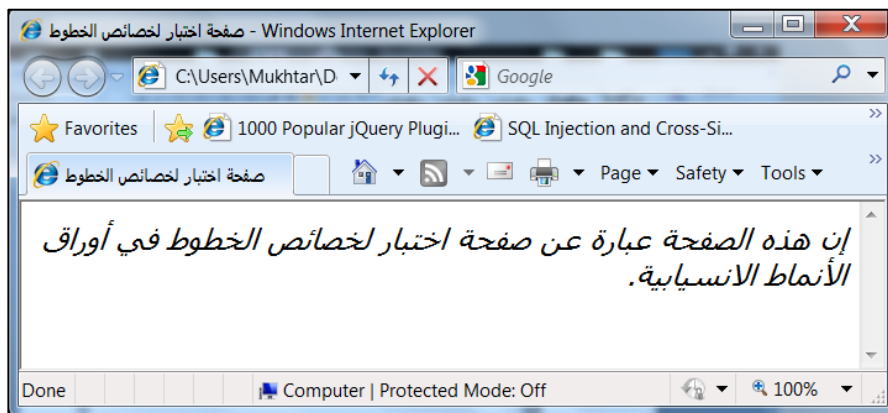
صفحة اختبار لخصائص الخطوط - Windows Internet Explorer

C:\Users\Mukhtar\D

Google

Favorites

1000 Popular jQuery Plugi...

SQL Injection and Cross-Si...

صفحة اختبار لخصائص الخطوط

Page

Safety

Tools

إن هذه الصفحة عبارة عن صفحة اختبار لخصائص الخطوط في أوراق الأنماط الانسيابية.

Done

Computer | Protected Mode: Off

100%